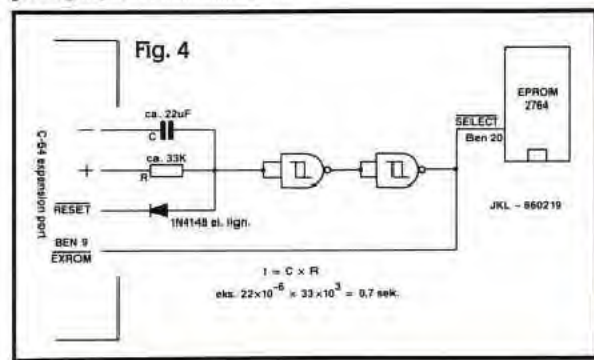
Fig. 4

C-64 expansion port

ca. 22uF
C

ca. 33K
R

$\overline{RESET}$

1N4148 el. lign.

BEN 9
$\overline{EXROM}$

$\overline{SELECT}$
Ben 20

EPROM
2764

JKL - 860219

t = C x R
eks. $22\times10^{-6}\times33\times10^{3}$ = 0,7 sek.